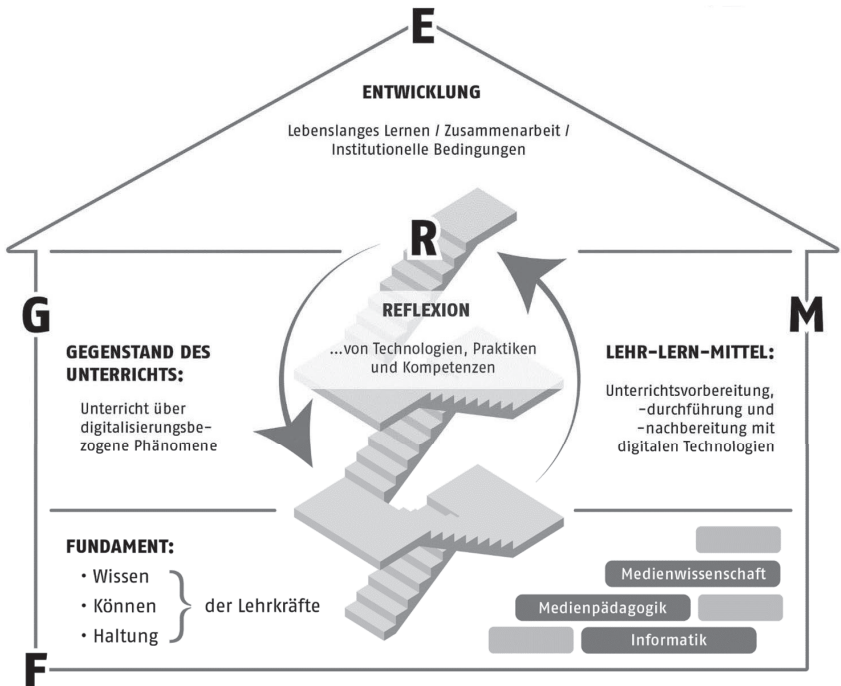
E

ENTWICKLUNG

Lebenslanges Lernen / Zusammenarbeit / Institutionelle Bedingungen

R

REFLEXION

...von Technologien, Praktiken und Kompetenzen

G

GEGENSTAND DES UNTERRICHTS:

Unterricht über digitalisierungsbezogene Phänomene

M

LEHR-LERN-MITTEL:

Unterrichtsvorbereitung, -durchführung und -nachbereitung mit digitalen Technologien

FUNDAMENT:

• Wissen
• Können
• Haltung

der Lehrkräfte

Medienwissenschaft

Medienpädagogik

Informatik

F